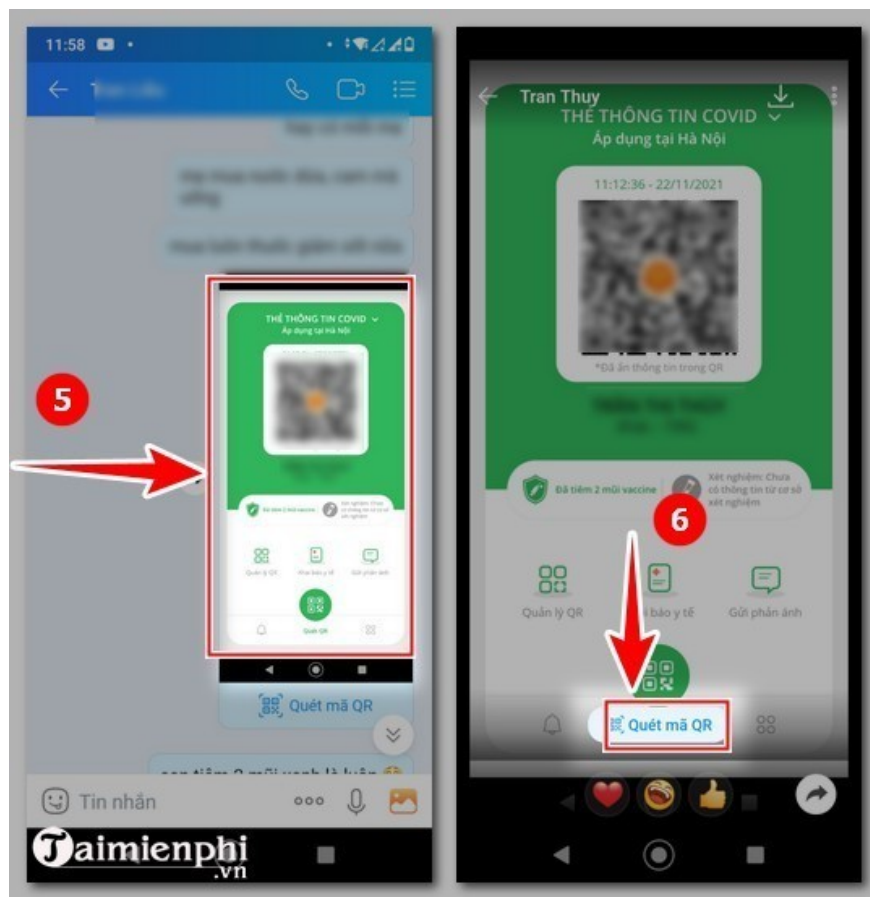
11:58

5

THẺ THÔNG TIN COVID
Áp dụng tại Hà Nội

Quét mã QR

Tin nhắn

Taimienphi
.vn

Tran Thuy
THẺ THÔNG TIN COVID
Áp dụng tại Hà Nội

11:12:36 - 22/11/2021

*Đã ẩn thông tin trong QR

Đã tiêm 2 mũi vaccine

Xét nghiệm: Chưa có thông tin từ cơ sở xét nghiệm

6

Quản lý QR

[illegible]i báo y tế

Gửi phản ánh

Quét mã QR